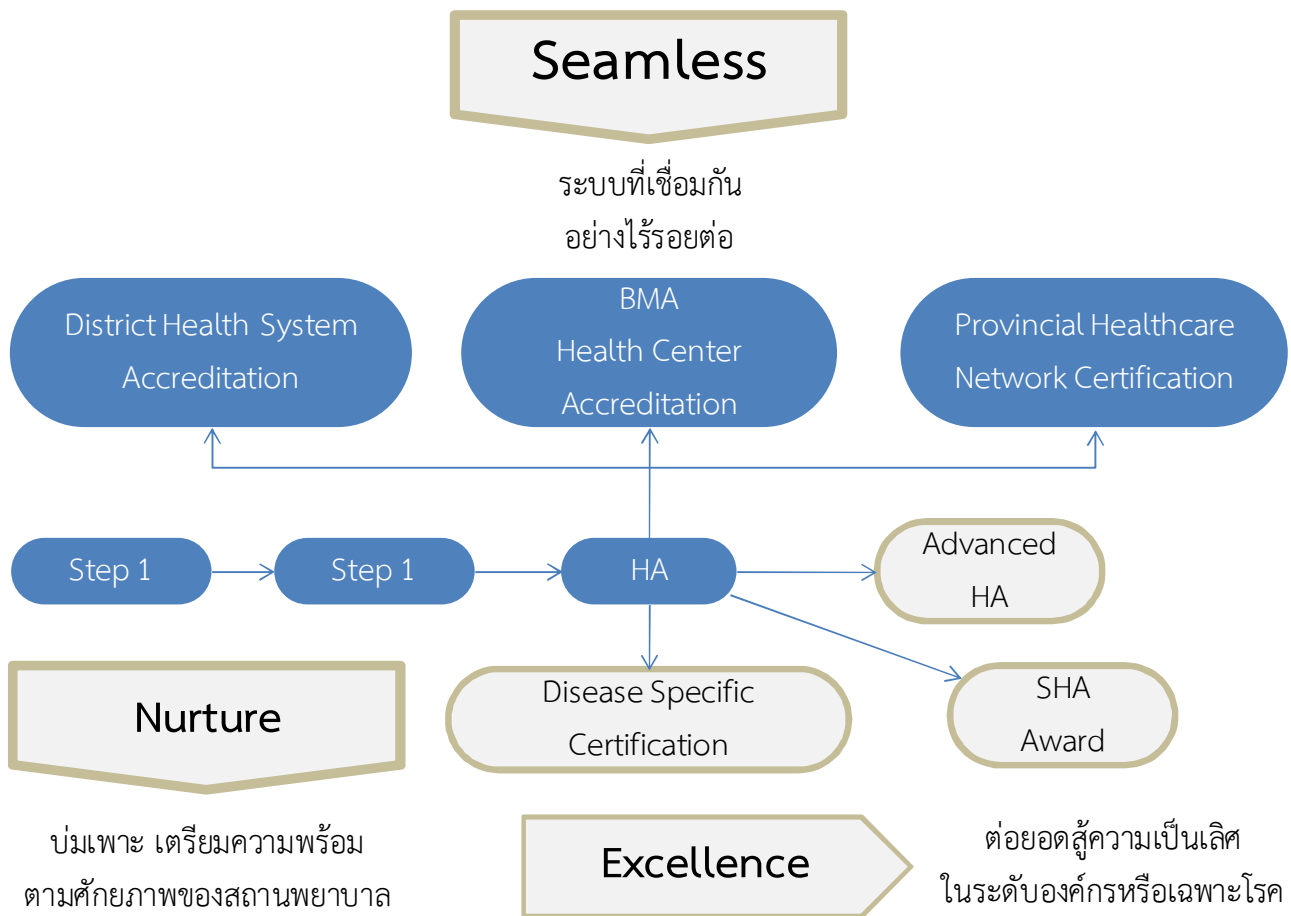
Seamless

ระบบที่เชื่อมกัน
อย่างไร้รอยต่อ

District Health System Accreditation

BMA
Health Center
Accreditation

Provincial Healthcare Network Certification

Step 1

Step 1

HA

Advanced HA

Disease Specific Certification

SHA Award

Nurture

บ่มเพาะ เตรียมความพร้อม
ตามศักยภาพของสถานพยาบาล

Excellence

ต่อยอดสู้ความเป็นเลิศ
ในระดับองค์กรหรือเฉพาะโรค